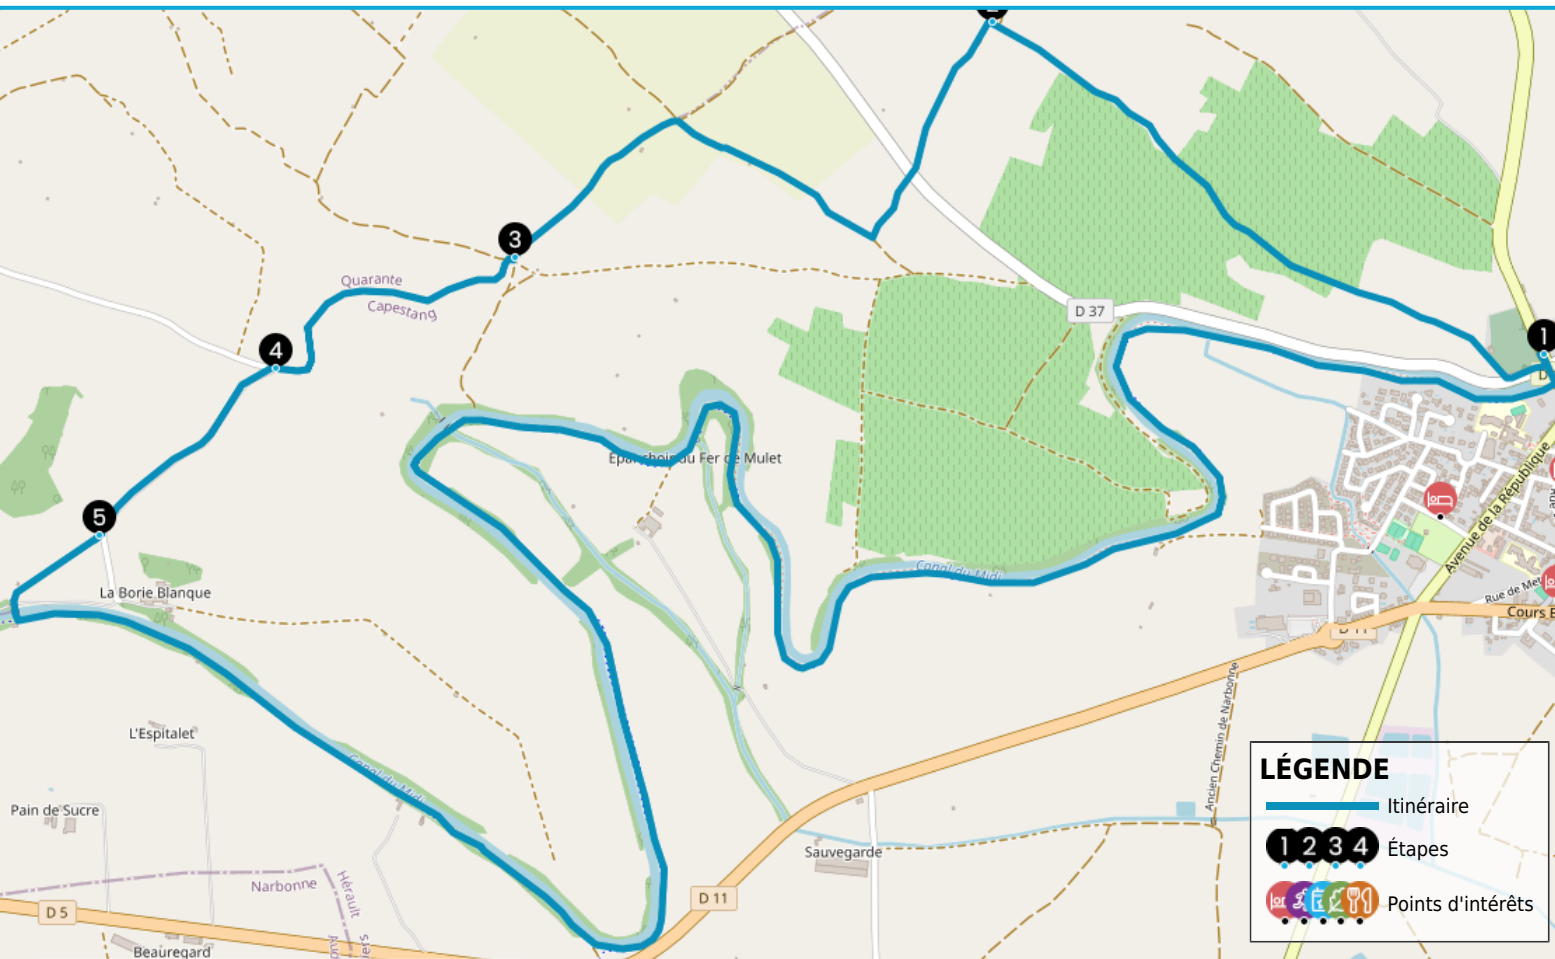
3
Quarante
Capestang
4
5
La Borie Blanque
L'Espitalet
Pain de Sucre
Narbonne
Hérault
D 5
Beauregard
Epanchoir du Fer de Mulet
Canal du Midi
Canal du Midi
D 37
1
Avenue de la République
Rue de Met
Cours E
D 11
D 11
Ancien Chemin de Narbonne
Sauvegarde

LÉGENDE
Itinéraire
1 2 3 4 Étapes
Points d'intérêts